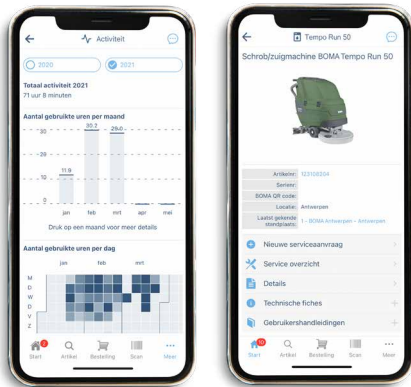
Activiteit

2020

2021

Totaal activiteit 2021
71 uur 8 minuten

Aantal gebruikte uren per maand

30
20
10
0

30.2
29.0
11.9

jan feb mrt apr mei

Druk op een maand voor meer details

Aantal gebruikte uren per dag

jan feb mrt

M
D
W
D
V
Z

Start Artikel Bestelling Scan Meer

Tempo Run 50

Schrob/zuigmachine BOMA Tempo Run 50

| | |
|---|---|
| Artikel: | 12108204 |
| Serienr: | |
| BOMA QR code: | |
| Locatie: | Antwerpen |
| Laatst gekende standplaats: | 1 - BOMA Antwerpen - Antwerpen |

Nieuwe serviceaanvraag

Service overzicht

Details

Technische fiches

Gebruikershandleidingen

Start Artikel Bestelling Scan Meer